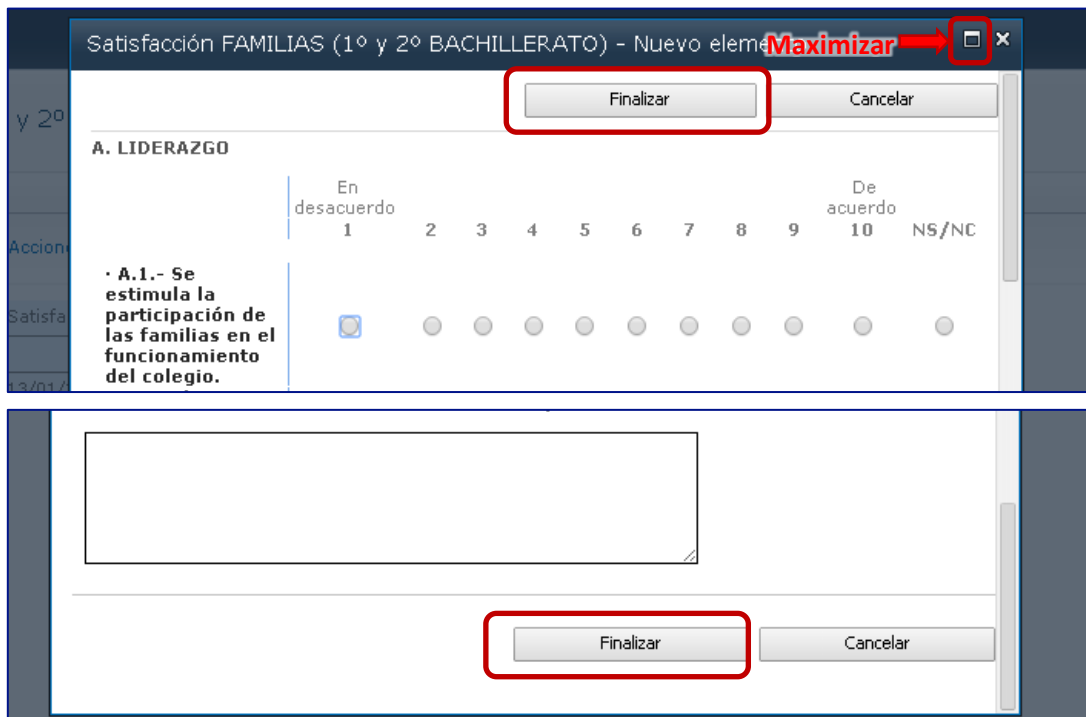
Satisfacción FAMILIAS (1º y 2º BACHILLERATO) - Nuevo eleme

Maximizar

y 2º

Finalizar

Cancelar

A. LIDERAZGO

Accion

Satisfa

13/01/

| | En desacuerdo 1 | 2 | 3 | 4 | 5 | 6 | 7 | 8 | 9 | De acuerdo 10 | NS/NC |
|---|---|---|---|---|---|---|---|---|---|---|---|
| · A.1.- Se estimula la participación de las familias en el funcionamiento del colegio. | | | | | | | | | | | |

Finalizar

Cancelar